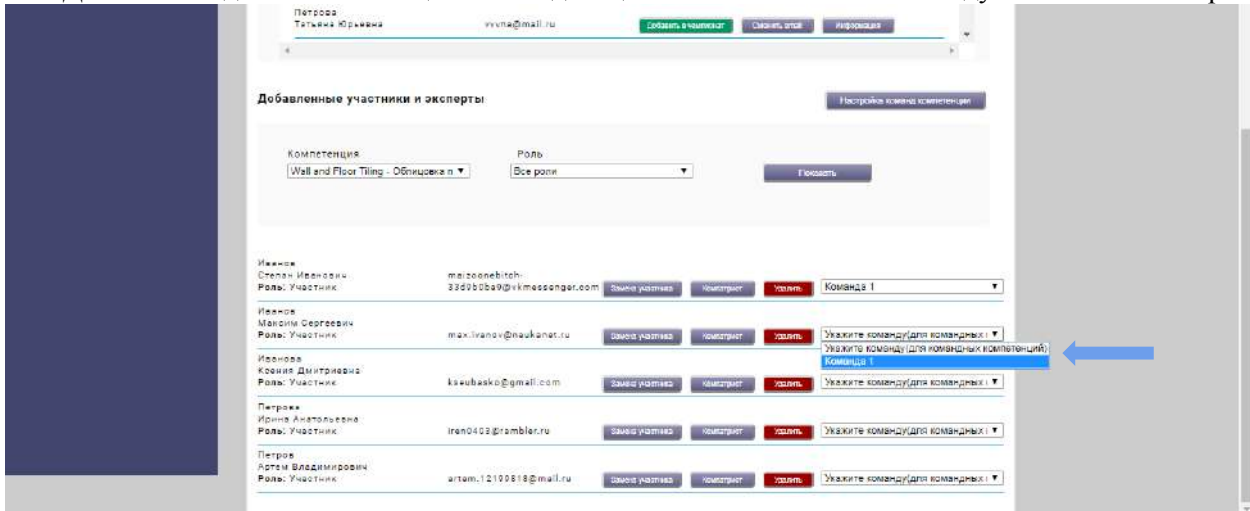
Петрова
Татьяна Юрьевна vvvna@mail.ru Добавить в чемпионат Сменить email Информация

Добавленные участники и эксперты

Настройка команд компетенции

Компетенция
Wall and Floor Tiling - Облицовка п ▼

Роль
Все роли ▼

Показать

Иванов
Степан Иванович
Роль: Участник
maizoonebitch-33d9b0ba9@vkmessenger.com
Замена участника Комментарий Удалить
Команда 1 ▼

Иванов
Максим Сергеевич
Роль: Участник
max.ivanov@naukanet.ru
Замена участника Комментарий Удалить
Укажите команду(для командных ▼
Укажите команду(для командных компетенций)
Команда 1

Иванова
Ксения Дмитриевна
Роль: Участник
kseubasko@gmail.com
Замена участника Комментарий Удалить
Укажите команду(для командных ▼

Петрова
Ирина Анатольевна
Роль: Участник
iren0403@rambler.ru
Замена участника Комментарий Удалить
Укажите команду(для командных ▼

Петров
Артем Владимирович
Роль: Участник
artem.12199818@mail.ru
Замена участника Комментарий Удалить
Укажите команду(для командных ▼